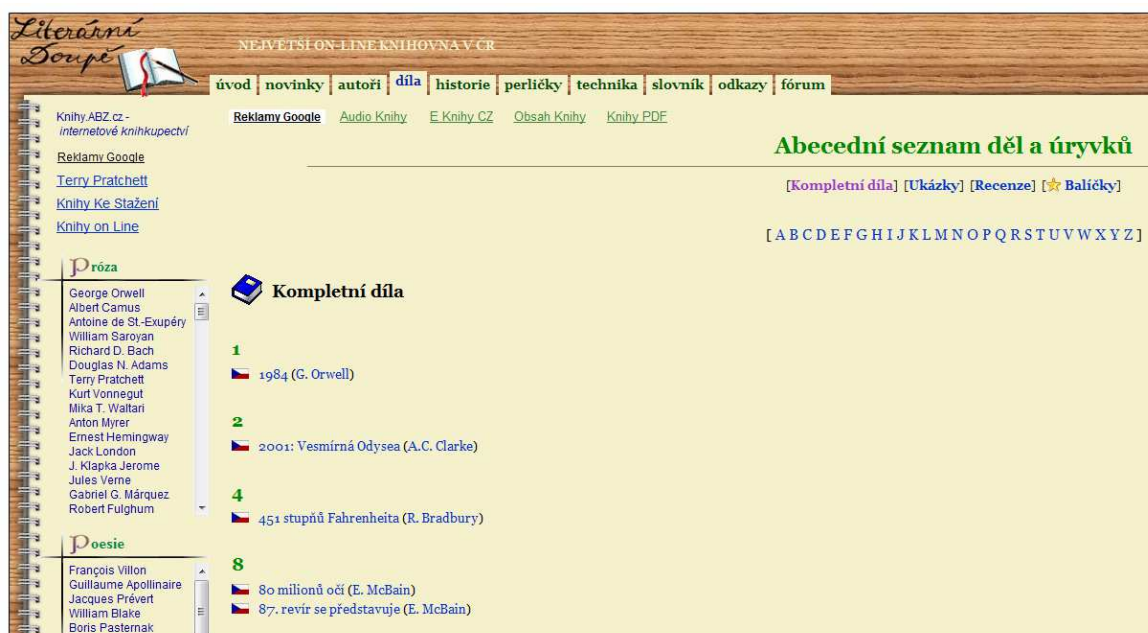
Literární Doupě

NEJVĚTŠÍ ON-LINE KNIHOVNA V ČR

úvod | novinky | autoři | díla | historie | perličky | technika | slovník | odkazy | fórum

Knihy.ABZ.cz - internetové knihkupectví

Reklamy Google

Terry Pratchett

Knihy Ke Stažení

Knihy on Line

Próza

George Orwell
Albert Camus
Antoine de St.-Exupéry
William Saroyan
Richard D. Bach
Douglas N. Adams
Terry Pratchett
Kurt Vonnegut
Mika T. Waltari
Anton Myrer
Ernest Hemingway
Jack London
J. Klapka Jerome
Jules Verne
Gabriel G. Márquez
Robert Fulghum

Poesie

François Villon
Guillaume Apollinaire
Jacques Prévert
William Blake
Boris Pasternak

Reklamy Google   Audio Knihy   E Knihy CZ   Obsah Knihy   Knihy PDF

Abecední seznam děl a úryvků

[Kompletní díla] [Ukázky] [Recenze] [Balíčky]

[ A B C D E F G H I J K L M N O P Q R S T U V W X Y Z ]

Kompletní díla

1

1984 (G. Orwell)

2

2001: Vesmírná Odysea (A.C. Clarke)

4

451 stupňů Fahrenheita (R. Bradbury)

8

80 milionů očí (E. McBain)
87. revír se představuje (E. McBain)